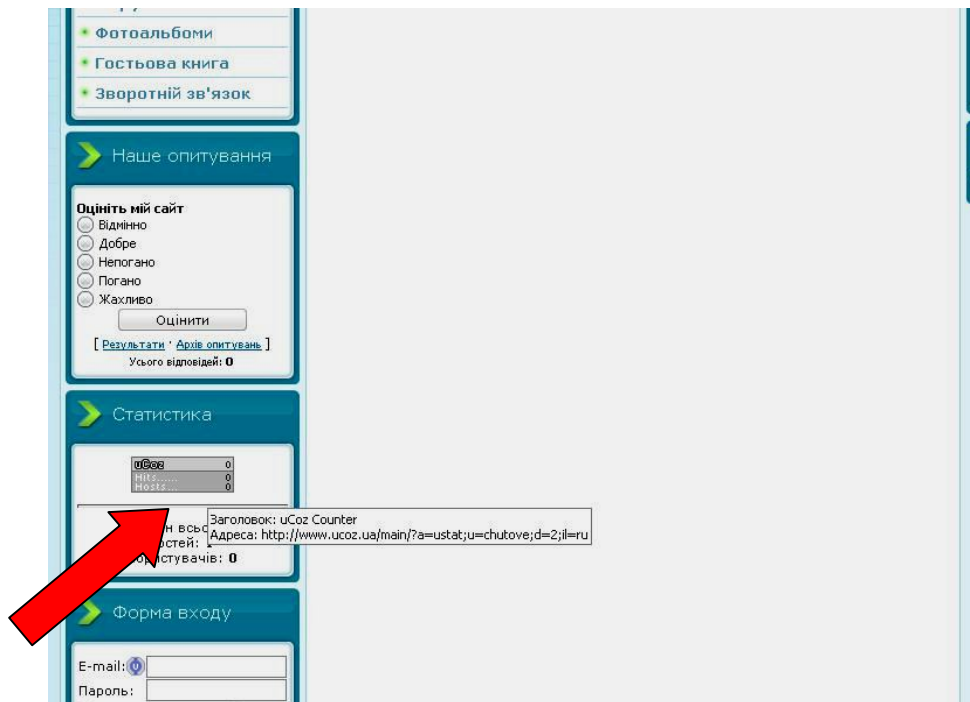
Фотоальбоми
Гостьова книга
Зворотній зв'язок

Наше опитування

Оцініть мій сайт
Відмінно
Добре
Непогано
Погано
Жахливо
Оцінити
[ Результати · Архів опитувань ]
Усього відповідей: 0

Статистика

uCoz 0
Hits..... 0
Hosts... 0

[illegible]н всьо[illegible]
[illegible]стей: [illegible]
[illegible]ристувачів: 0

Заголовок: uCoz Counter
Адреса: http://www.ucoz.ua/main/?a=ustat;u=chutove;d=2;il=ru

Форма входу

E-mail:
Пароль: